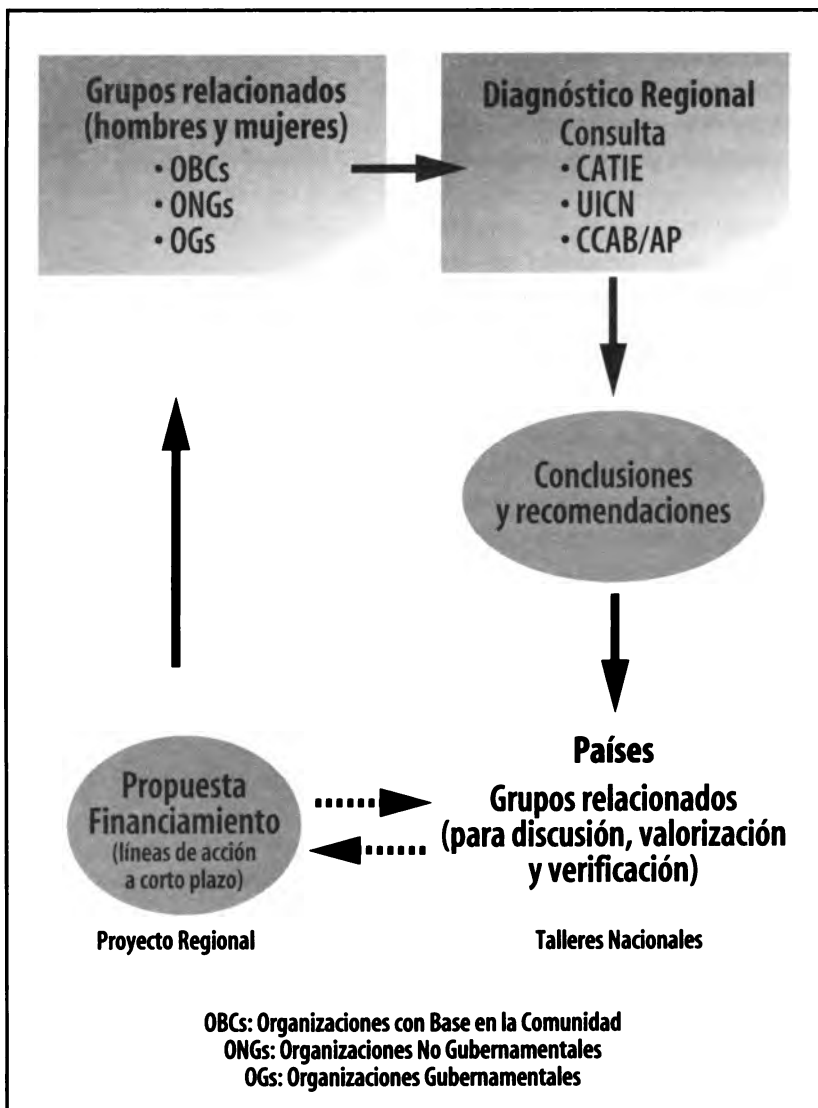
Grupos relacionados (hombres y mujeres)
• OBCs
• ONGs
• OGs

Diagnóstico Regional
Consulta
• CATIE
• UICN
• CCAB/AP

Conclusiones y recomendaciones

Países
Grupos relacionados (para discusión, valorización y verificación)

Propuesta Financiamiento
(líneas de acción a corto plazo)

Proyecto Regional

Talleres Nacionales

OBCs: Organizaciones con Base en la Comunidad
ONGs: Organizaciones No Gubernamentales
OGs: Organizaciones Gubernamentales